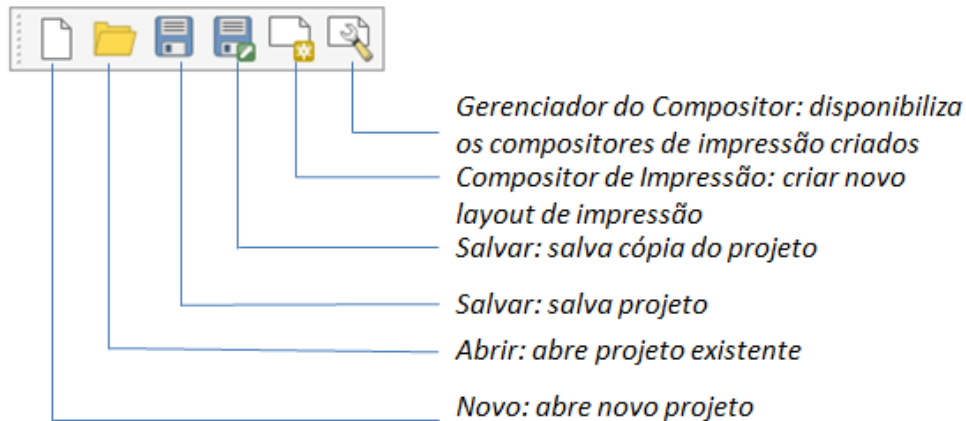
Gerenciador do Compositor: disponibiliza os compositores de impressão criados

Compositor de Impressão: criar novo layout de impressão

Salvar: salva cópia do projeto

Salvar: salva projeto

Abrir: abre projeto existente

Novo: abre novo projeto